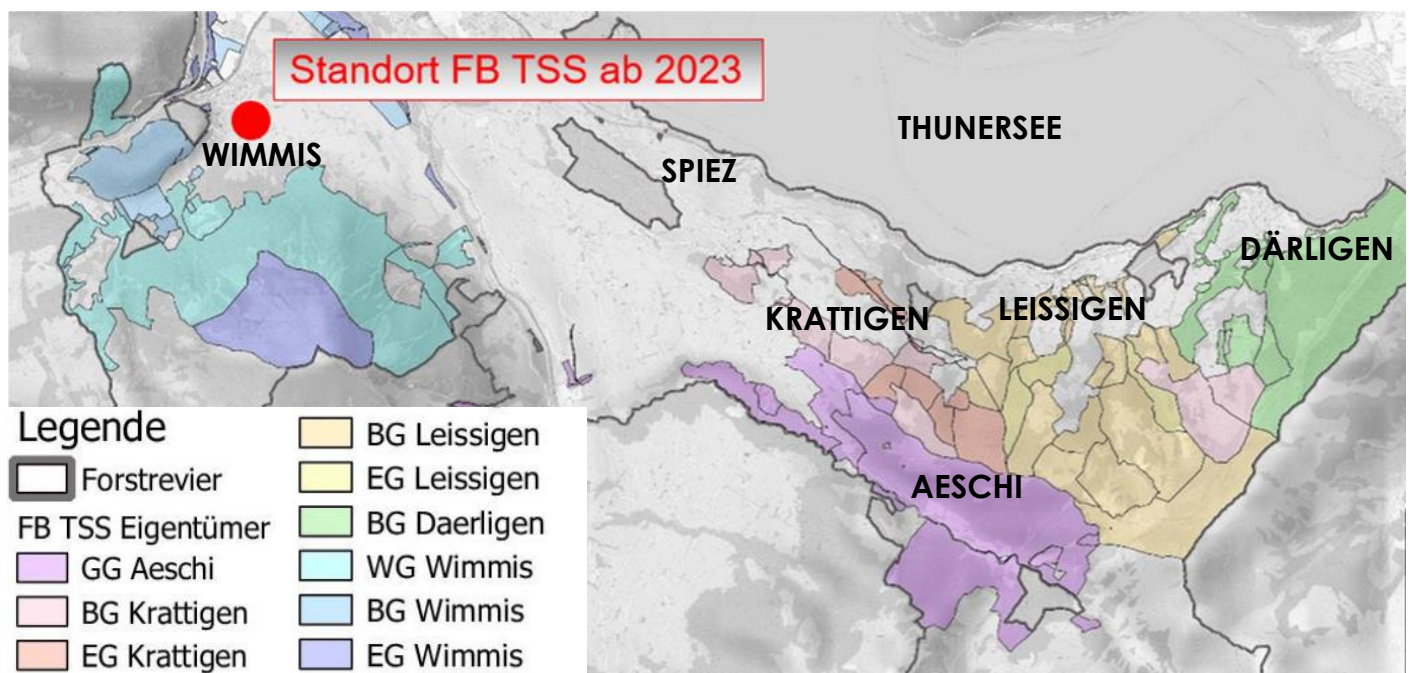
Standort FB TSS ab 2023

WIMMIS

SPIEZ

THUNERSEE

DÄRLIGEN

KRATTIGEN

LEISSIGEN

AESCHI

Legende

Forstrevier

FB TSS Eigentümer

GG Aeschi

BG Krattigen

EG Krattigen

BG Leissigen

EG Leissigen

BG Daerligen

WG Wimmis

BG Wimmis

EG Wimmis